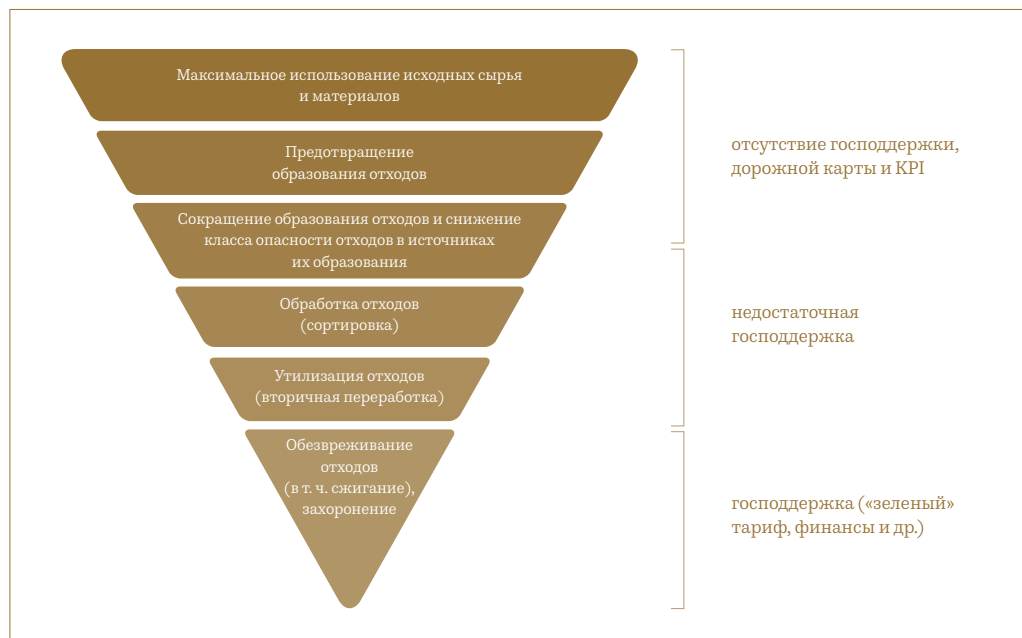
Максимальное использование исходных сырья и материалов

Предотвращение образования отходов

Сокращение образования отходов и снижение класса опасности отходов в источниках их образования

Обработка отходов (сортировка)

Утилизация отходов (вторичная переработка)

Обезвреживание отходов (в т. ч. сжигание), захоронение

отсутствие господдержки, дорожной карты и KPI

недостаточная господдержка

господдержка («зеленый» тариф, финансы и др.)